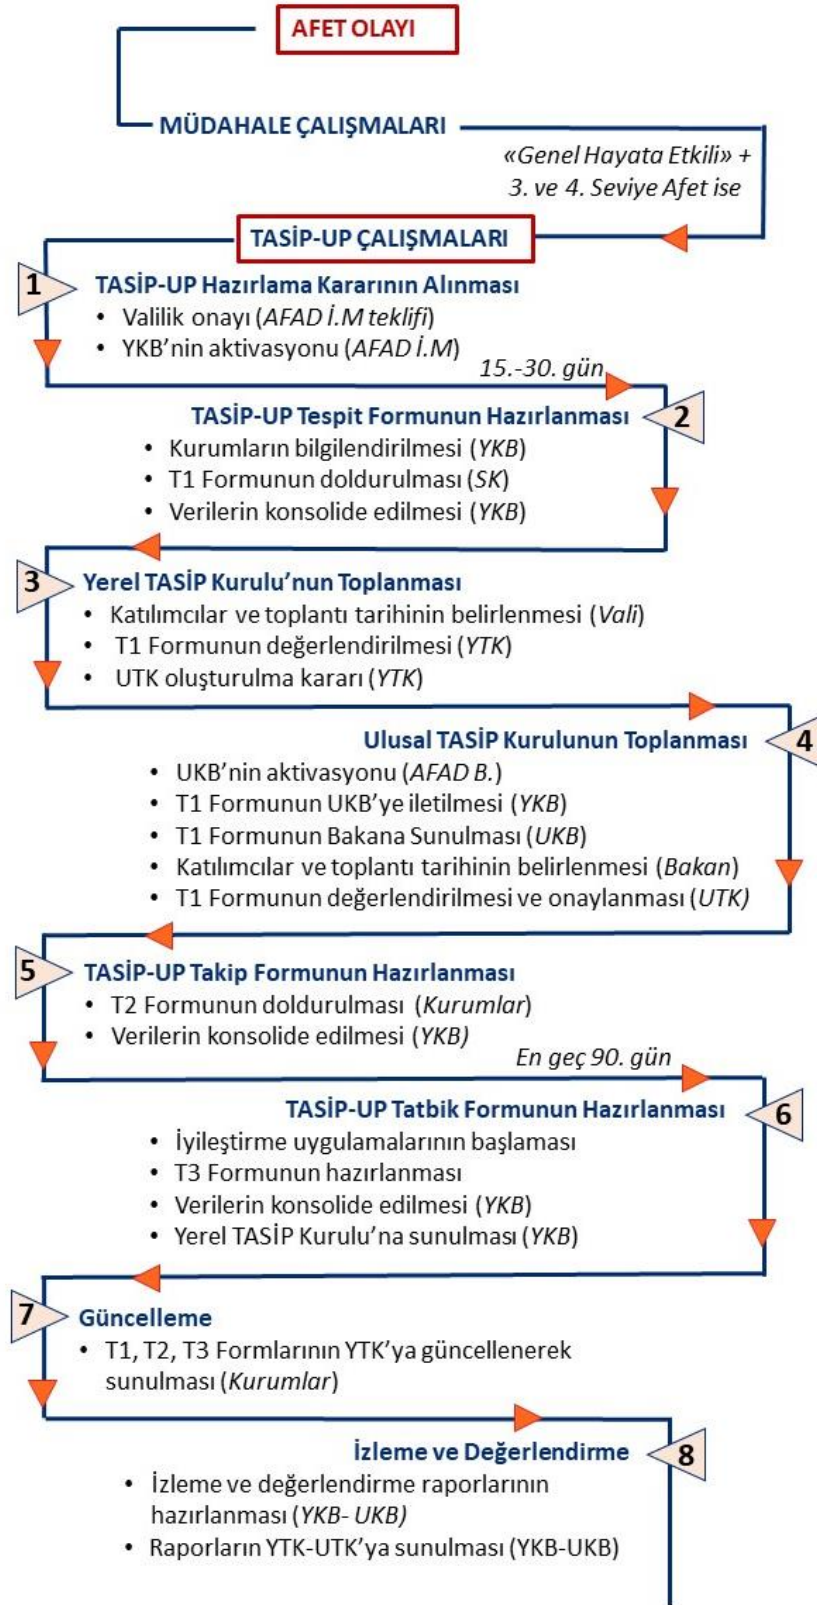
AFET OLAYI

MÜDAHALE ÇALIŞMALARI

«Genel Hayata Etkili» + 3. ve 4. Seviye Afet ise

TASİP-UP ÇALIŞMALARI

1 TASİP-UP Hazırlama Kararının Alınması
• Valilik onayı (AFAD İ.M teklifi)
• YKB'nin aktivasyonu (AFAD İ.M)

15.-30. gün

2 TASİP-UP Tespit Formunun Hazırlanması
• Kurumların bilgilendirilmesi (YKB)
• T1 Formunun doldurulması (SK)
• Verilerin konsolide edilmesi (YKB)

3 Yerel TASİP Kurulu'nun Toplanması
• Katılımcılar ve toplantı tarihinin belirlenmesi (Vali)
• T1 Formunun değerlendirilmesi (YTK)
• UTK oluşturulma kararı (YTK)

4 Ulusal TASİP Kurulunun Toplanması
• UKB'nin aktivasyonu (AFAD B.)
• T1 Formunun UKB'ye iletilmesi (YKB)
• T1 Formunun Bakana Sunulması (UKB)
• Katılımcılar ve toplantı tarihinin belirlenmesi (Bakan)
• T1 Formunun değerlendirilmesi ve onaylanması (UTK)

5 TASİP-UP Takip Formunun Hazırlanması
• T2 Formunun doldurulması (Kurumlar)
• Verilerin konsolide edilmesi (YKB)

En geç 90. gün

6 TASİP-UP Tatbik Formunun Hazırlanması
• İyileştirme uygulamalarının başlaması
• T3 Formunun hazırlanması
• Verilerin konsolide edilmesi (YKB)
• Yerel TASİP Kurulu'na sunulması (YKB)

7 Güncelleme
• T1, T2, T3 Formlarının YTK'ya güncellenerek sunulması (Kurumlar)

8 İzleme ve Değerlendirme
• İzleme ve değerlendirme raporlarının hazırlanması (YKB- UKB)
• Raporların YTK-UTK'ya sunulması (YKB-UKB)